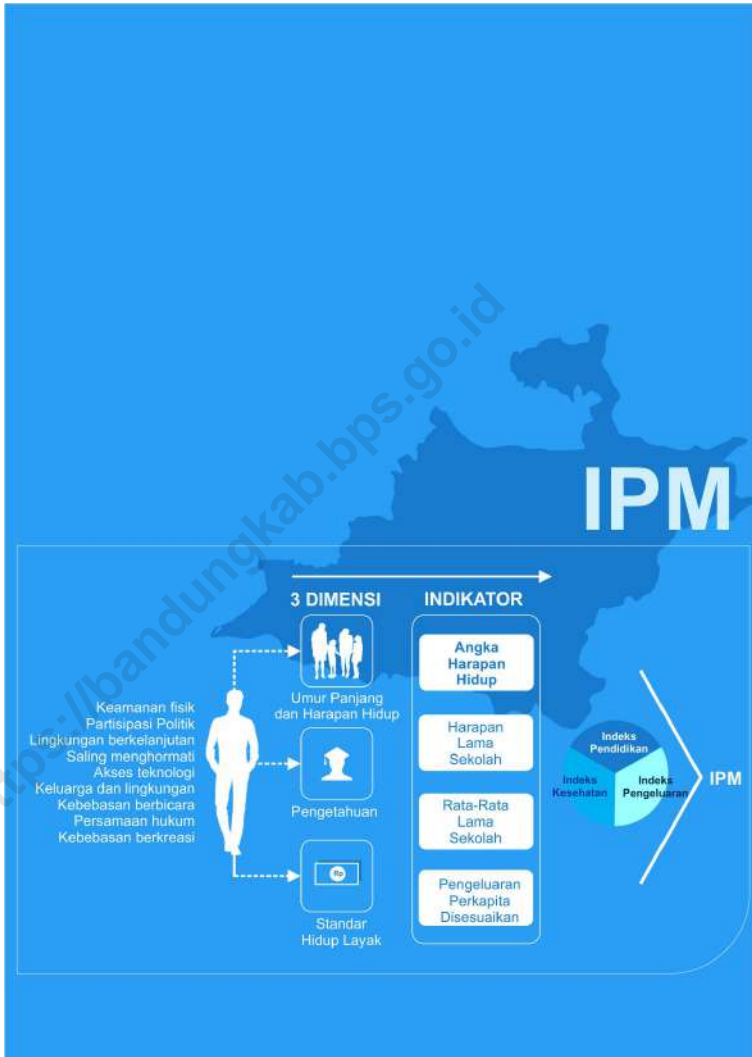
https://bandungkab.bps.go.id

IPM

Keamanan fisik
Partisipasi Politik
Lingkungan berkelanjutan
Saling menghormati
Akses teknologi
Keluarga dan lingkungan
Kebebasan berbicara
Persamaan hukum
Kebebasan berkreasi

3 DIMENSI

Umur Panjang dan Harapan Hidup

Pengetahuan

Rp

Standar Hidup Layak

INDIKATOR

Angka Harapan Hidup

Harapan Lama Sekolah

Rata-Rata Lama Sekolah

Pengeluaran Perkapita Disesuaikan

Indeks Pendidikan

Indeks Kesehatan

Indeks Pengeluaran

IPM